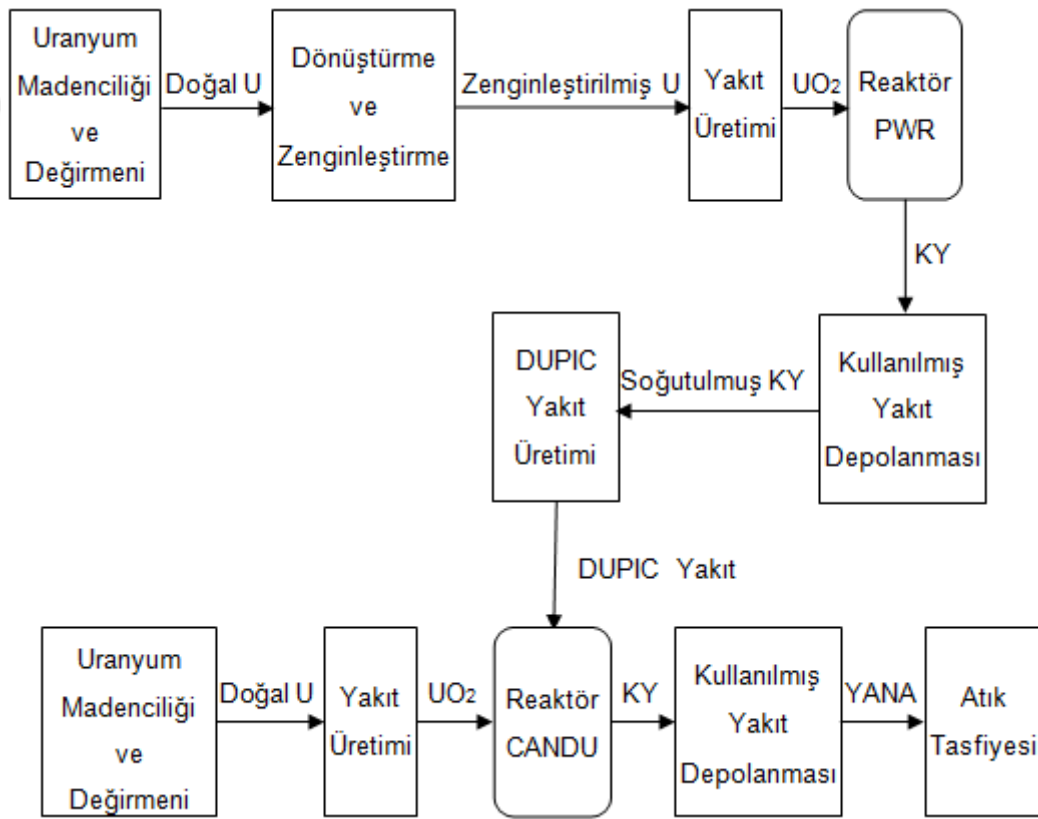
Uranyum Madenciliği ve Değirmeni

Doğal U

Dönüştürme ve Zenginleştirme

Zenginleştirilmiş U

Yakıt Üretimi

$UO_2$

Reaktör PWR

KY

Kullanılmış Yakıt Depolanması

Soğutulmuş KY

DUPIC Yakıt Üretimi

DUPIC Yakıt

Uranyum Madenciliği ve Değirmeni

Doğal U

Yakıt Üretimi

$UO_2$

Reaktör CANDU

KY

Kullanılmış Yakıt Depolanması

YANA

Atık Tasfiyesi